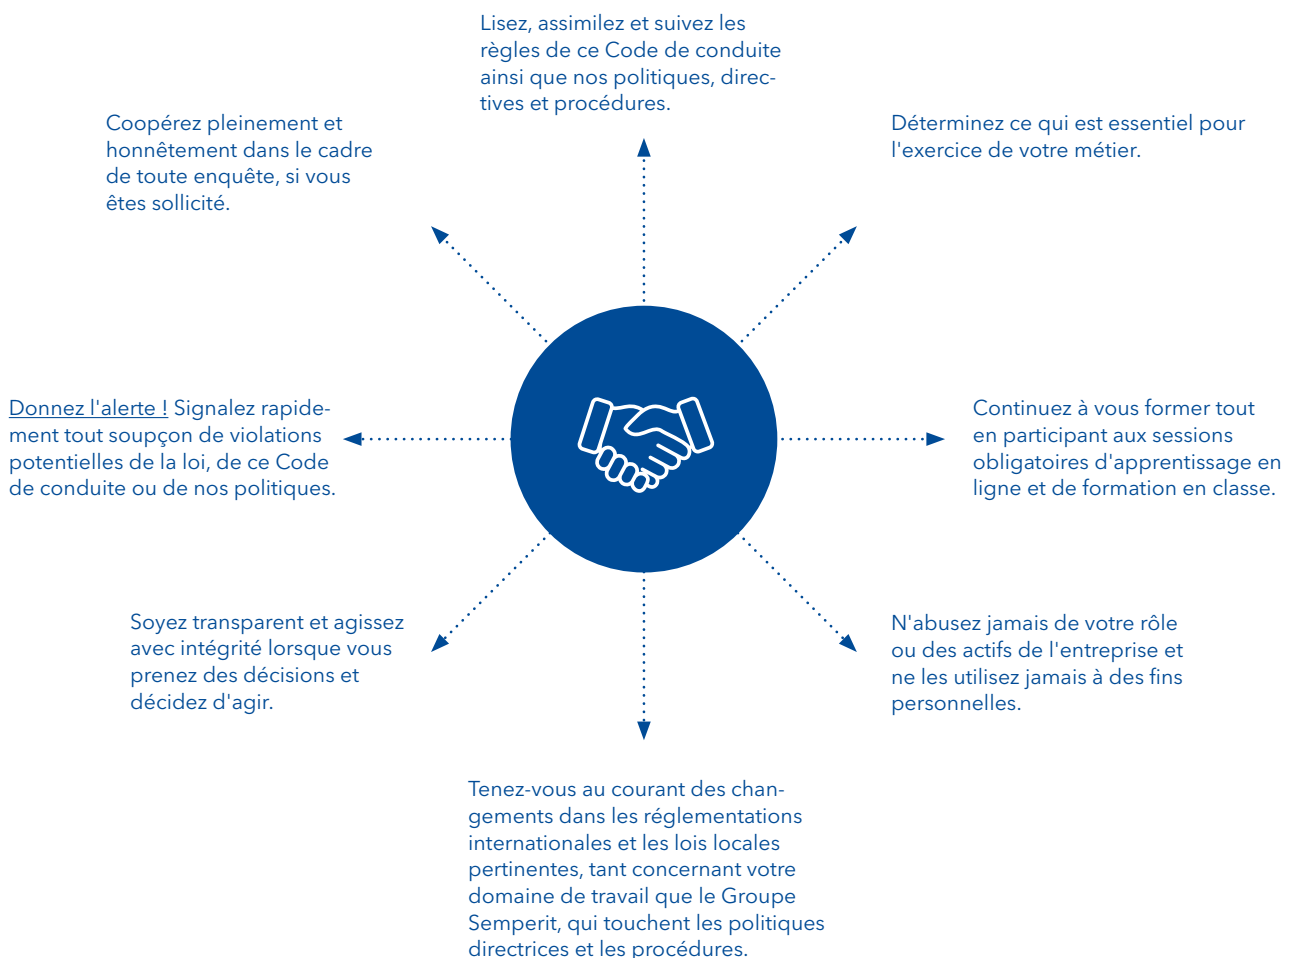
Lisez, assimilez et suivez les règles de ce Code de conduite ainsi que nos politiques, directives et procédures.

Coopérez pleinement et honnêtement dans le cadre de toute enquête, si vous êtes sollicité.

Déterminez ce qui est essentiel pour l'exercice de votre métier.

Donnez l'alerte ! Signalez rapidement tout soupçon de violations potentielles de la loi, de ce Code de conduite ou de nos politiques.

Continuez à vous former tout en participant aux sessions obligatoires d'apprentissage en ligne et de formation en classe.

Soyez transparent et agissez avec intégrité lorsque vous prenez des décisions et décidez d'agir.

N'abusez jamais de votre rôle ou des actifs de l'entreprise et ne les utilisez jamais à des fins personnelles.

Tenez-vous au courant des changements dans les réglementations internationales et les lois locales pertinentes, tant concernant votre domaine de travail que le Groupe Semperit, qui touchent les politiques directrices et les procédures.